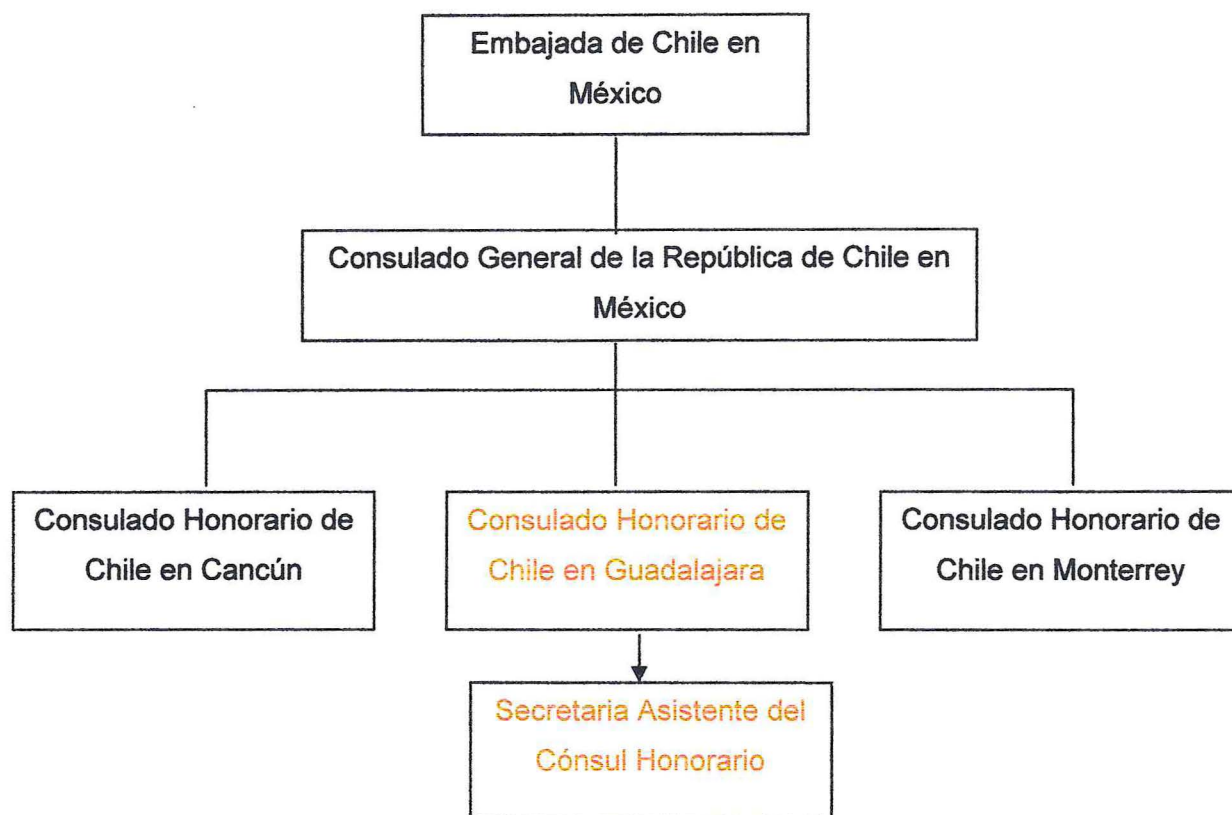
Embajada de Chile en México

Consulado General de la República de Chile en México

Consulado Honorario de Chile en Cancún

Consulado Honorario de Chile en Guadalajara

Consulado Honorario de Chile en Monterrey

Secretaria Asistente del Cónsul Honorario